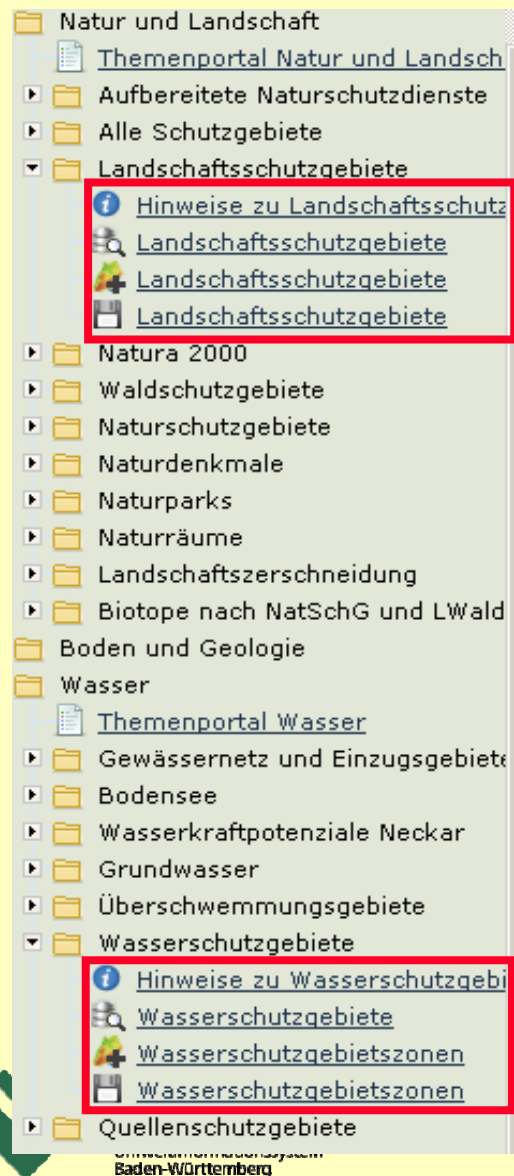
Natur und Landschaft
Themenportal Natur und Landsch
Aufbereitete Naturschutzdienste
Alle Schutzgebiete
Landschaftsschutzgebiete
Hinweise zu Landschaftsschutz
Landschaftsschutzgebiete
Landschaftsschutzgebiete
Landschaftsschutzgebiete
Natura 2000
Waldschutzgebiete
Naturschutzgebiete
Naturdenkmale
Naturparks
Naturräume
Landschaftszerschneidung
Biotope nach NatSchG und LWald
Boden und Geologie
Wasser
Themenportal Wasser
Gewässernetz und Einzugsgebiete
Bodensee
Wasserkraftpotenziale Neckar
Grundwasser
Überschwemmungsgebiete
Wasserschutzgebiete
Hinweise zu Wasserschutzgebi
Wasserschutzgebiete
Wasserschutzgebietszonen
Wasserschutzgebietszonen
Quellenschutzgebiete
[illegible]
Baden-Württemberg